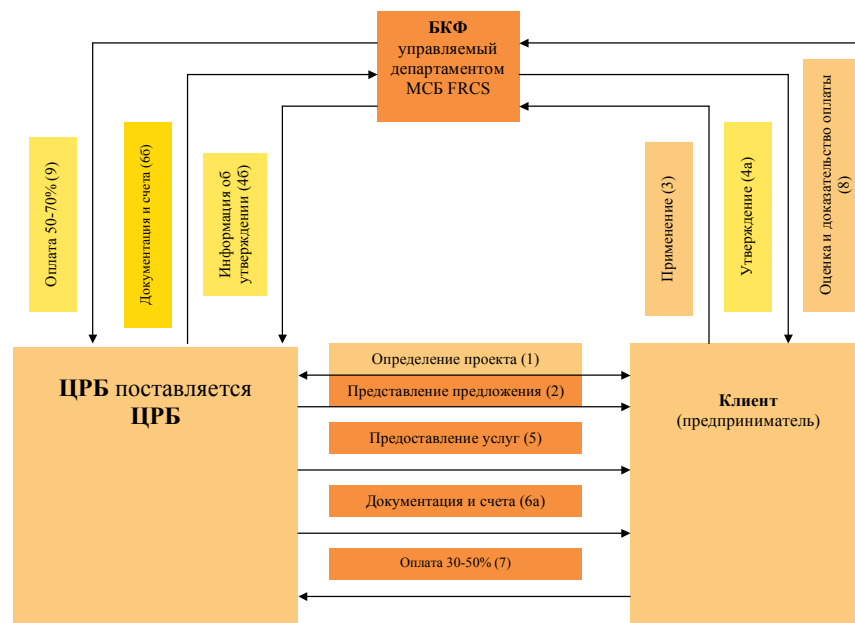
БКФ
управляемый департаментом МСБ FRCS

Оплата 50-70% (9)

Документация и счета (6б)

Информация об утверждении (4б)

Применение (3)

Утверждение (4а)

Оценка и доказательство оплаты (8)

ЦРБ поставляется ЦРБ

Определение проекта (1)

Представление предложения (2)

Предоставление услуг (5)

Документация и счета (6а)

Оплата 30-50% (7)

Клиент
(предприниматель)